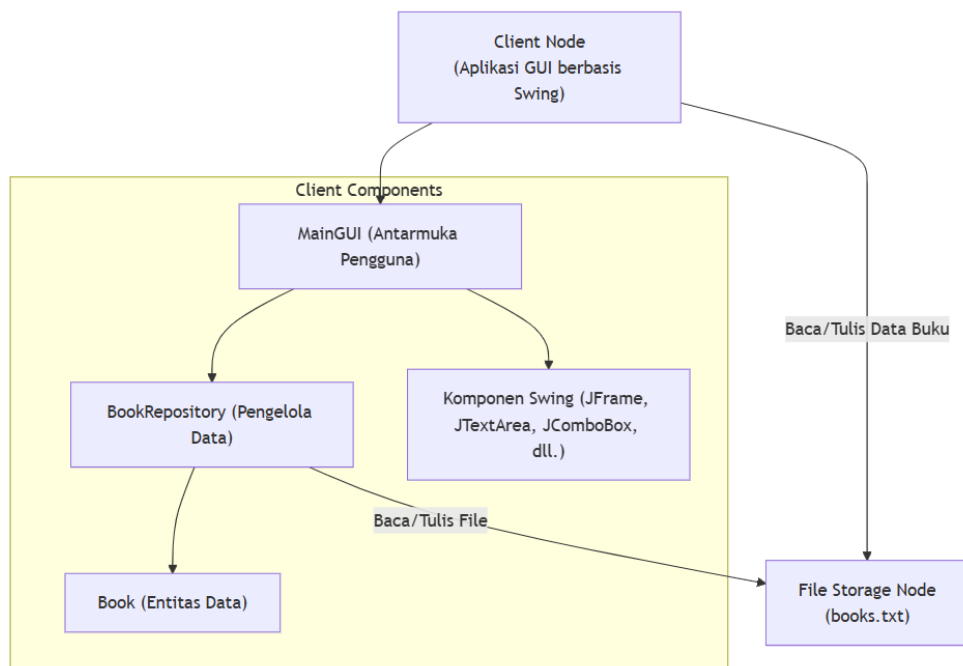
Client Node
(Aplikasi GUI berbasis Swing)

Client Components

MainGUI (Antarmuka Pengguna)

BookRepository (Pengelola Data)

Komponen Swing (JFrame, JTextArea, JComboBox, dll.)

Book (Entitas Data)

Baca/Tulis Data Buku

Baca/Tulis File

File Storage Node
(books.txt)